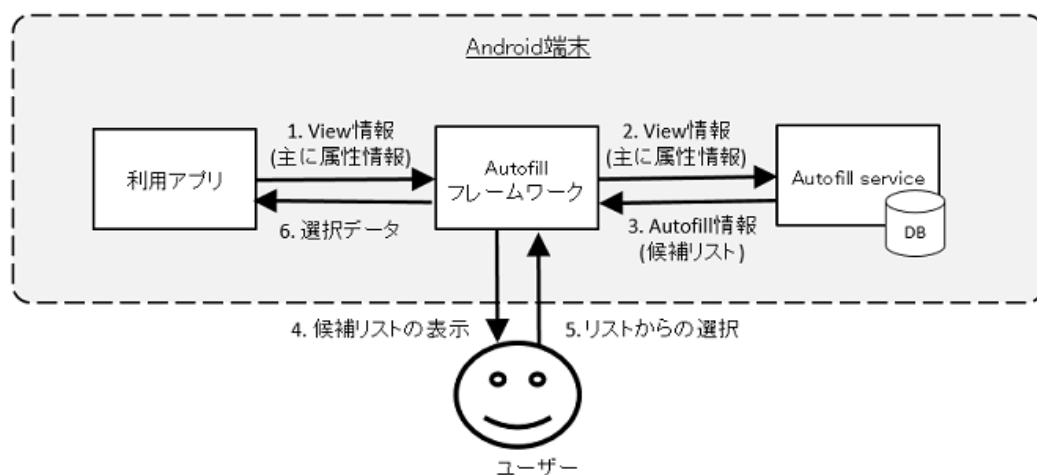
Android端末

1. View情報
(主に属性情報)

2. View情報
(主に属性情報)

利用アプリ

Autofill
フレームワーク

Autofill service

DB

6. 選択データ

3. Autofill情報
(候補リスト)

4. 候補リストの表示

5.リストからの選択

ユーザー